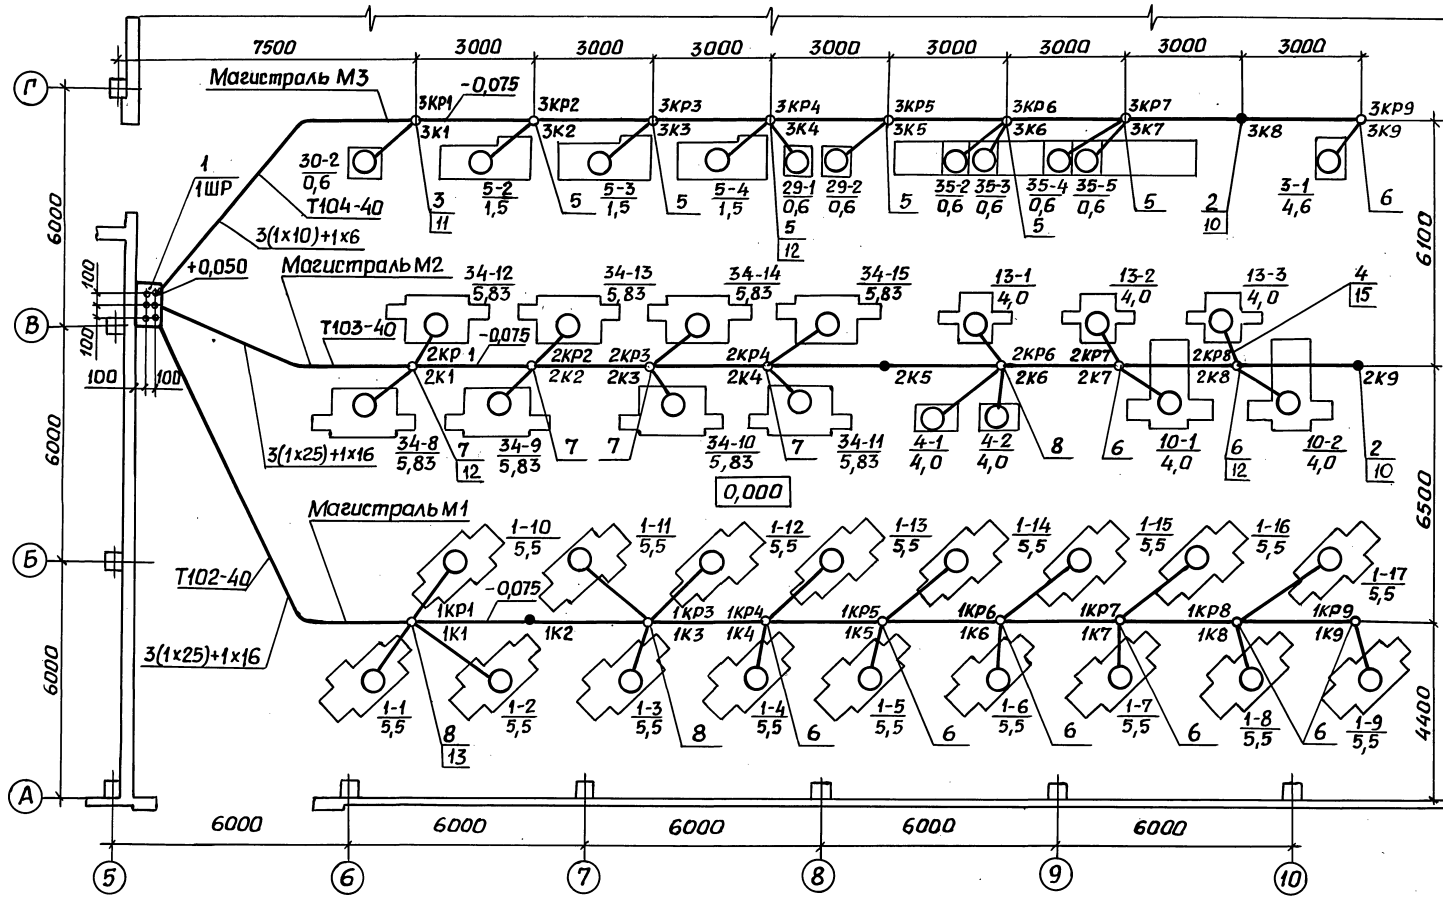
7500 3000 3000 3000 3000 3000 3000 3000 3000

Г

Магистраль М3

-0,075

3КР1 3КР2 3КР3 3КР4 3КР5 3КР6 3КР7 3КР9

3К1 3К2 3К3 3К4 3К5 3К6 3К7 3К8 3К9

$\frac{30-2}{0,6}$ $\frac{5-2}{1,5}$ $\frac{5-3}{1,5}$ $\frac{5-4}{1,5}$ $\frac{29-1}{0,6}$ $\frac{29-2}{0,6}$ $\frac{35-2}{0,6}$ $\frac{35-3}{0,6}$ $\frac{35-4}{0,6}$ $\frac{35-5}{0,6}$ $\frac{3-1}{4,6}$

$\frac{3}{11}$ 5 5 $\frac{5}{12}$ 5 5 5 $\frac{2}{10}$ 6

1
1ШР

Т104-40

3(1x10)+1x6

+0,050

6000 6100

100 100

Магистраль М2

$\frac{34-12}{5,83}$ $\frac{34-13}{5,83}$ $\frac{34-14}{5,83}$ $\frac{34-15}{5,83}$ $\frac{13-1}{4,0}$ $\frac{13-2}{4,0}$ $\frac{13-3}{4,0}$ $\frac{4}{15}$

В

Т103-40

-0,075

2КР1 2КР2 2КР3 2КР4 2КР6 2КР7 2КР8

2К1 2К2 2К3 2К4 2К5 2К6 2К7 2К8 2К9

100 100

3(1x25)+1x16

$\frac{34-8}{5,83}$ $\frac{7}{12}$ $\frac{34-9}{5,83}$ 7 7 $\frac{34-10}{5,83}$ 7 $\frac{34-11}{5,83}$ $\frac{4-1}{4,0}$ $\frac{4-2}{4,0}$ 8 6 $\frac{10-1}{4,0}$ $\frac{6}{12}$ $\frac{10-2}{4,0}$ $\frac{2}{10}$

6000

0,000

6500

Магистраль М1

$\frac{1-10}{5,5}$ $\frac{1-11}{5,5}$ $\frac{1-12}{5,5}$ $\frac{1-13}{5,5}$ $\frac{1-14}{5,5}$ $\frac{1-15}{5,5}$ $\frac{1-16}{5,5}$ $\frac{1-17}{5,5}$

Б

Т102-40

-0,075

1КР1 1КР3 1КР4 1КР5 1КР6 1КР7 1КР8 1КР9

1К1 1К2 1К3 1К4 1К5 1К6 1К7 1К8 1К9

3(1x25)+1x16

6000

$\frac{1-1}{5,5}$ $\frac{1-2}{5,5}$ $\frac{8}{13}$ $\frac{1-3}{5,5}$ 8 $\frac{1-4}{5,5}$ 6 $\frac{1-5}{5,5}$ 6 $\frac{1-6}{5,5}$ 6 $\frac{1-7}{5,5}$ 6 $\frac{1-8}{5,5}$ 6 $\frac{1-9}{5,5}$

4400

А

6000 6000 6000 6000 6000

5 6 7 8 9 10